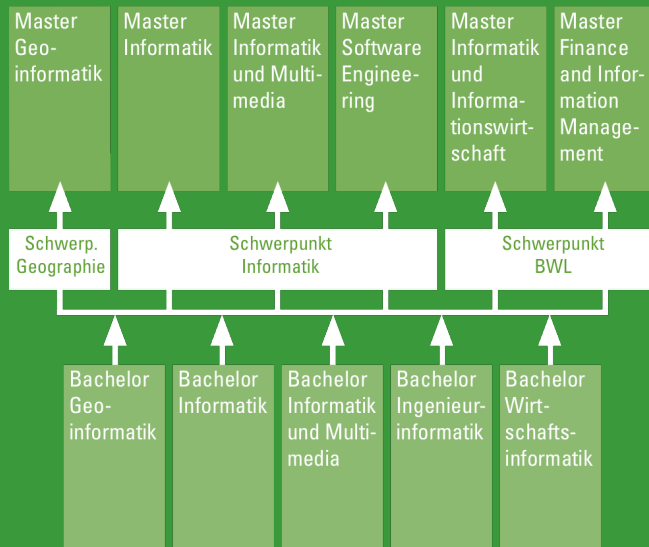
Master Geoinformatik

Master Informatik

Master Informatik und Multimedia

Master Software Engineering

Master Informatik und Informationswirtschaft

Master Finance and Information Management

Schwerp. Geographie

Schwerpunkt Informatik

Schwerpunkt BWL

Bachelor Geoinformatik

Bachelor Informatik

Bachelor Informatik und Multimedia

Bachelor Ingenieurinformatik

Bachelor Wirtschaftsinformatik